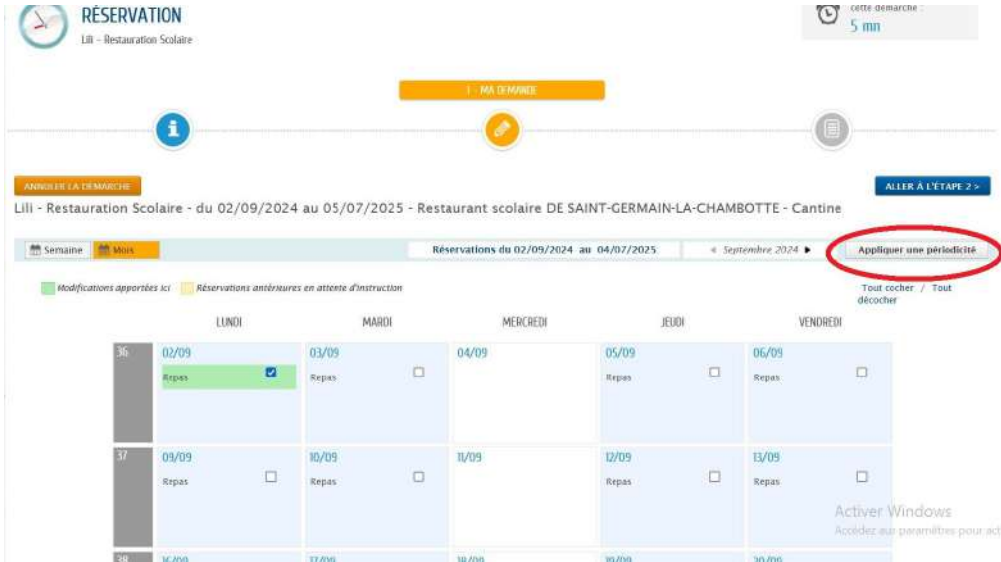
RÉSERVATION
Lili - Restauration Scolaire

cette démarche :
5 mn

1 - MA DEMANDE

ANNULER LA DÉMARCHE

ALLER À L'ÉTAPE 2 >

Lili - Restauration Scolaire - du 02/09/2024 au 05/07/2025 - Restaurant scolaire DE SAINT-GERMAIN-LA-CHAMBOTTE - Cantine

Semaine Mois

Réservations du 02/09/2024 au 04/07/2025

« Septembre 2024 ▶

Appliquer une périodicité

Modifications apportées ici

Réservations antérieures en attente d'instruction

Tout cocher / Tout décocher

| | LUNDI | MARDI | MERCREDI | JEUDI | VENDREDI |
|---|---|---|---|---|---|
| 36 | 02/09 Repas ☑ | 03/09 Repas ☐ | 04/09 | 05/09 Repas ☐ | 06/09 Repas ☐ |
| 37 | 09/09 Repas ☐ | 10/09 Repas ☐ | 11/09 | 12/09 Repas ☐ | 13/09 Repas ☐ |
| 38 | 16/09 | 17/09 | 18/09 | 19/09 | 20/09 |

Activer Windows
Accédez aux paramètres pour act